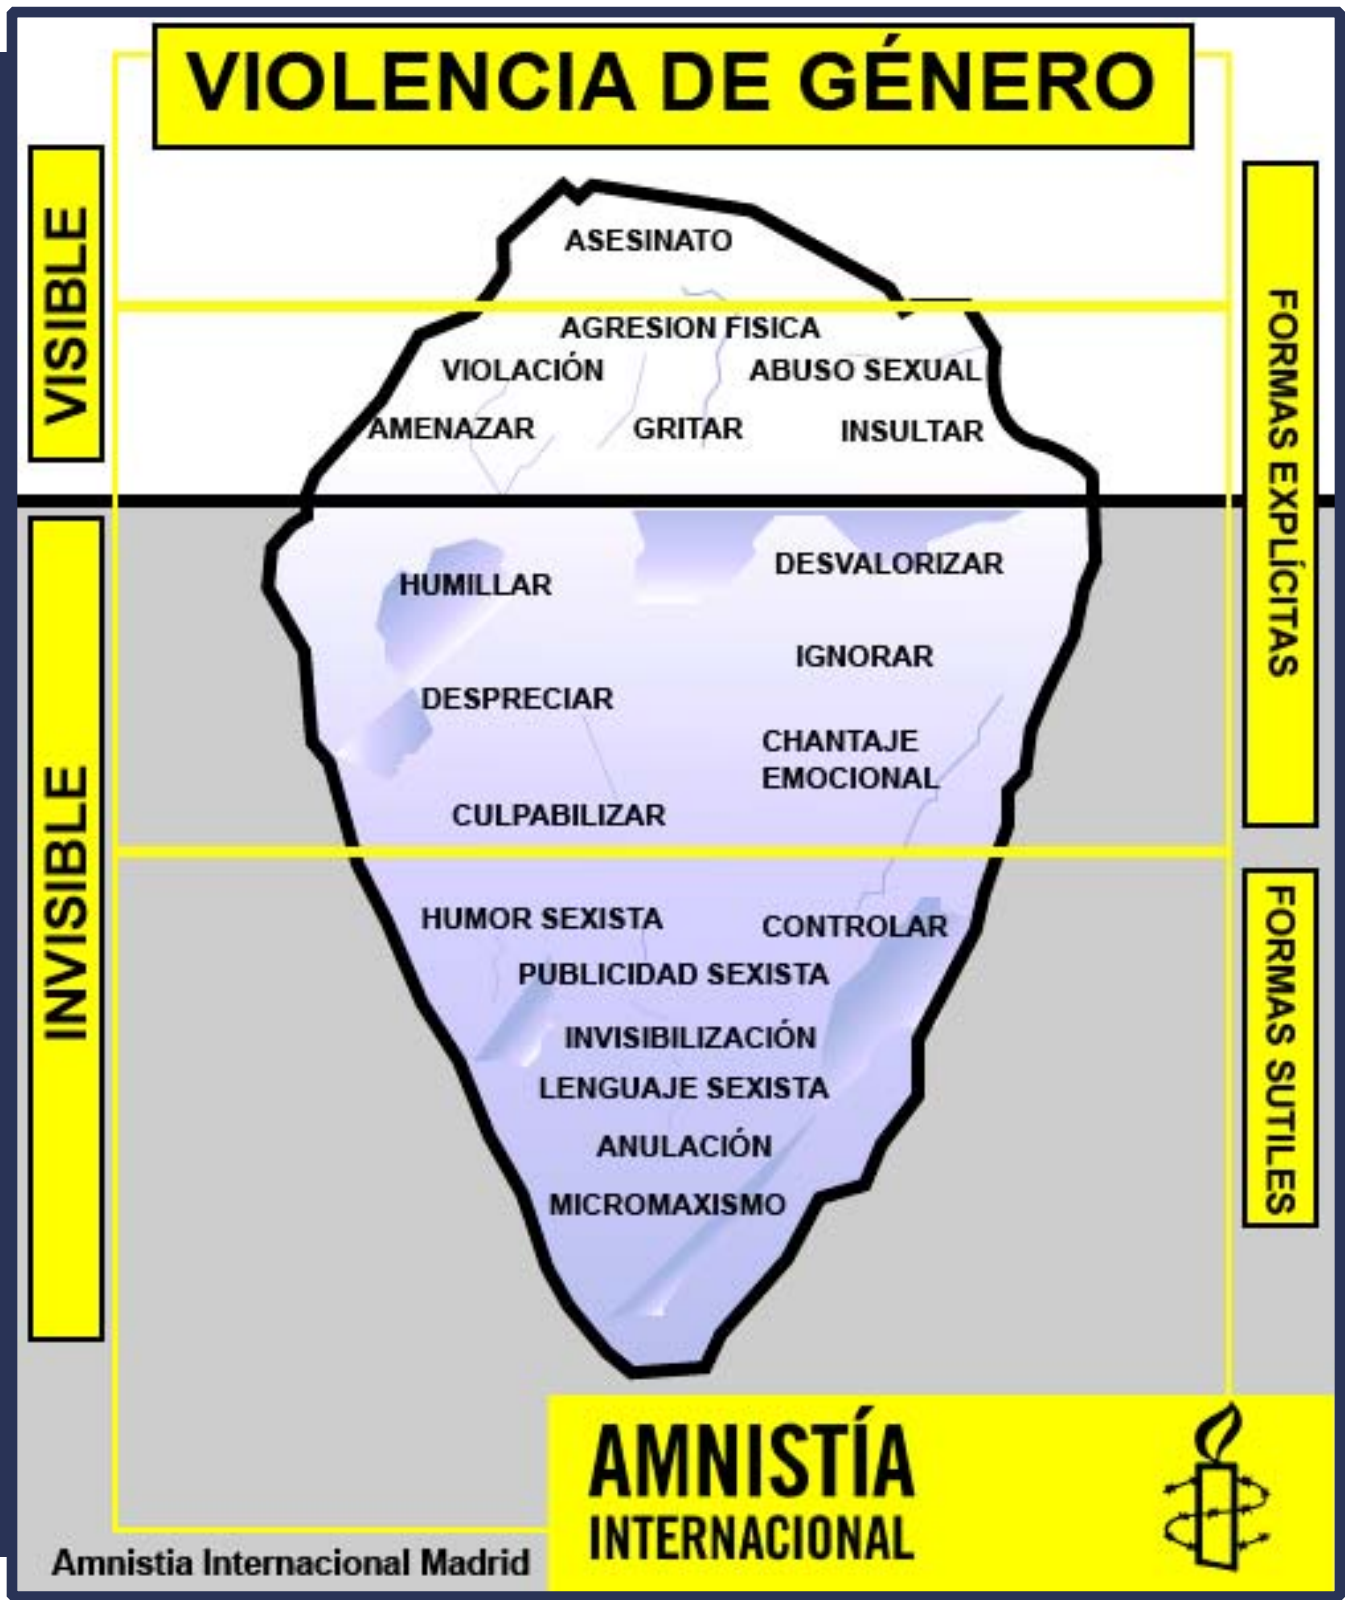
VIOLENCIA DE GÉNERO

VISIBLE

INVISIBLE

FORMAS EXPLÍCITAS

FORMAS SUTILES

ASESINATO

AGRESION FISICA

VIOLACIÓN

ABUSO SEXUAL

AMENAZAR

GRITAR

INSULTAR

HUMILLAR

DESVALORIZAR

IGNORAR

DESPRECIAR

CHANTAJE EMOCIONAL

CULPABILIZAR

HUMOR SEXISTA

CONTROLAR

PUBLICIDAD SEXISTA

INVISIBILIZACIÓN

LENGUAJE SEXISTA

ANULACIÓN

MICROMAXISMO

AMNISTÍA INTERNACIONAL

Amnistia Internacional Madrid